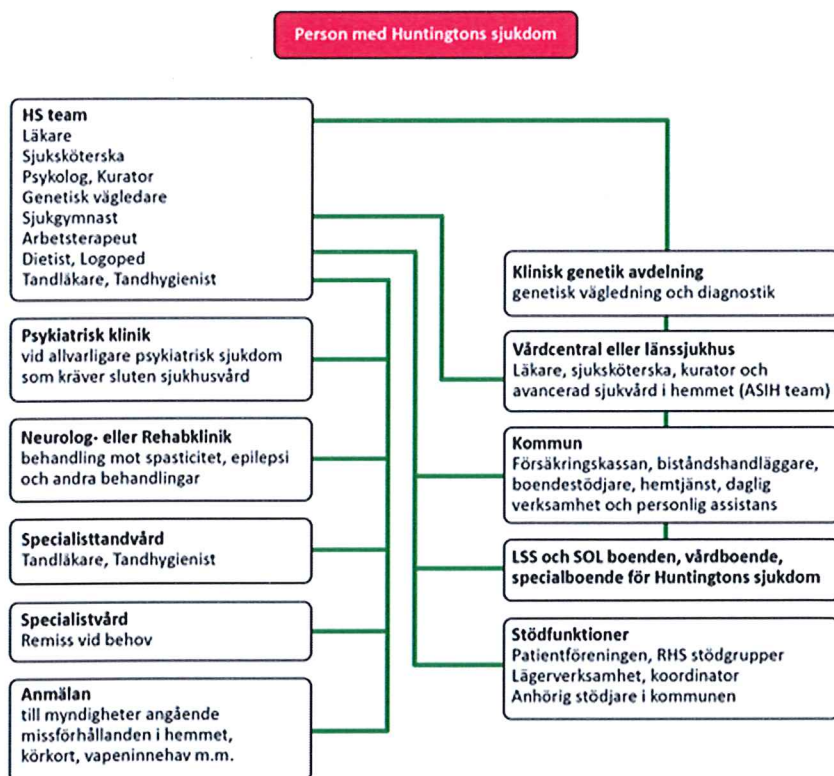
Person med Huntingtons sjukdom

HS team
Läkare
Sjuksköterska
Psykolog, Kurator
Genetisk vägledare
Sjukgymnast
Arbetsterapeut
Dietist, Logoped
Tandläkare, Tandhygienist

Psykiatrisk klinik
vid allvarligare psykiatrisk sjukdom som kräver sluten sjukhusvård

Neurolog- eller Rehabklinik
behandling mot spasticitet, epilepsi och andra behandlingar

Specialisttandvård
Tandläkare, Tandhygienist

Specialistvård
Remiss vid behov

Anmälan
till myndigheter angående missförhållanden i hemmet, körkort, vapeninnehav m.m.

Klinisk genetik avdelning
genetisk vägledning och diagnostik

Vårdcentral eller länssjukhus
Läkare, sjuksköterska, kurator och avancerad sjukvård i hemmet (ASIH team)

Kommun
Försäkringskassan, biståndshandläggare, boendestödjare, hemtjänst, daglig verksamhet och personlig assistans

LSS och SOL boenden, vårdboende, specialboende för Huntingtons sjukdom

Stödfunktioner
Patientföreningen, RHS stödgrupper
Lägerverksamhet, koordinator
Anhörig stödjare i kommunen